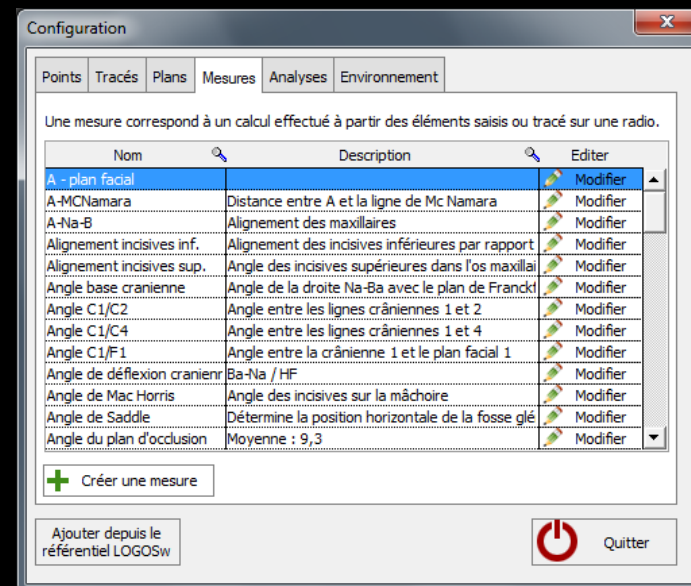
Configuration

Points | Tracés | Plans | Mesures | Analyses | Environnement

Une mesure correspond à un calcul effectué à partir des éléments saisis ou tracé sur une radio.

| Nom | Description | Editer |
|---|---|---|
| A - plan facial | | Modifier |
| A-MCNamara | Distance entre A et la ligne de Mc Namara | Modifier |
| A-Na-B | Alignement des maxillaires | Modifier |
| Alignement incisives inf. | Alignement des incisives inférieures par rapport | Modifier |
| Alignement incisives sup. | Angle des incisives supérieures dans l'os maxillai | Modifier |
| Angle base cranienne | Angle de la droite Na-Ba avec le plan de Franckf | Modifier |
| Angle C1/C2 | Angle entre les lignes crâniennes 1 et 2 | Modifier |
| Angle C1/C4 | Angle entre les lignes crâniennes 1 et 4 | Modifier |
| Angle C1/F1 | Angle entre la crânienne 1 et le plan facial 1 | Modifier |
| Angle de déflexion cranienr | Ba-Na / HF | Modifier |
| Angle de Mac Horris | Angle des incisives sur la mâchoire | Modifier |
| Angle de Saddle | Détermine la position horizontale de la fosse glé | Modifier |
| Angle du plan d'occlusion | Moyenne : 9,3 | Modifier |

Créer une mesure

Ajouter depuis le référentiel LOGOSw

Quitter